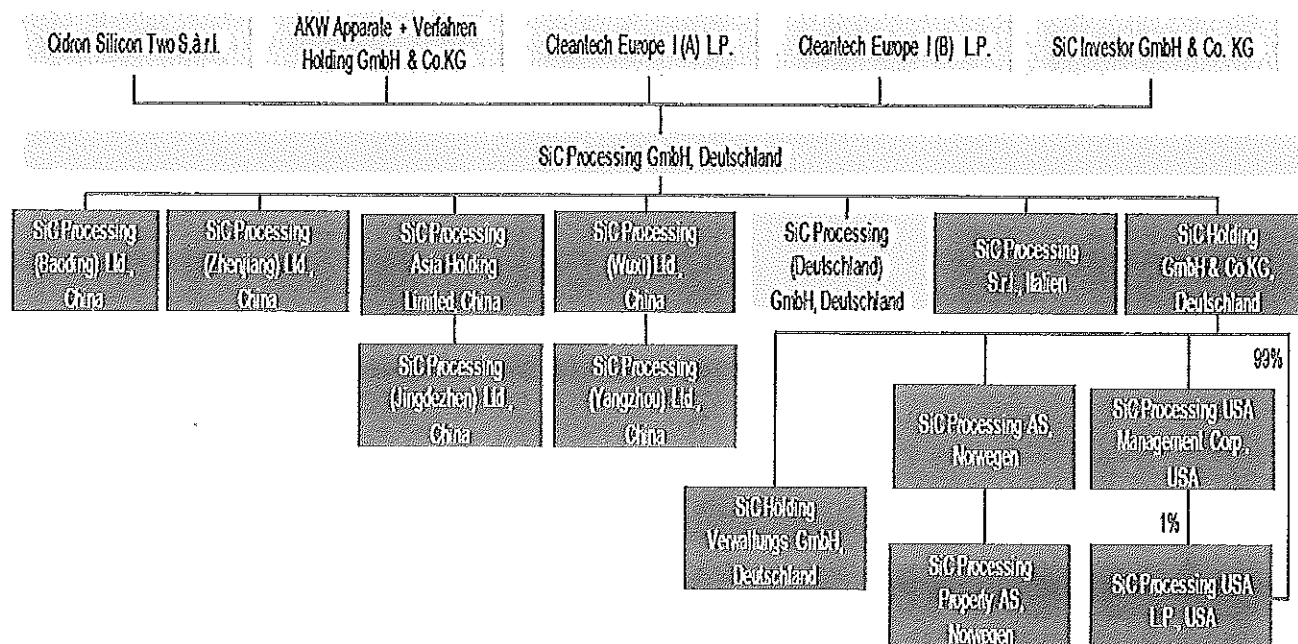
Cidron Silicon Two S.à.r.l.

AKW Apparate + Verfahren Holding GmbH & Co.KG

Cleantech Europe I (A) L.P.

Cleantech Europe I (B) L.P.

SiC Investor GmbH & Co. KG

SiC Processing GmbH, Deutschland

SiC Processing (Baoding) Ltd., China

SiC Processing (Zhenjiang) Ltd., China

SiC Processing Asia Holding Limited, China

SiC Processing (Wuxi) Ltd., China

SiC Processing (Deutschland) GmbH, Deutschland

SiC Processing S.r.l., Italien

SiC Holding GmbH & Co.KG, Deutschland

SiC Processing (Jingdezhen) Ltd., China

SiC Processing (Yangzhou) Ltd., China

99%

SiC Processing AS, Norwegen

SiC Processing USA Management Corp., USA

SiC Holding Verwaltungs GmbH, Deutschland

1%

SiC Processing Property AS, Norwegen

SiC Processing USA L.P., USA